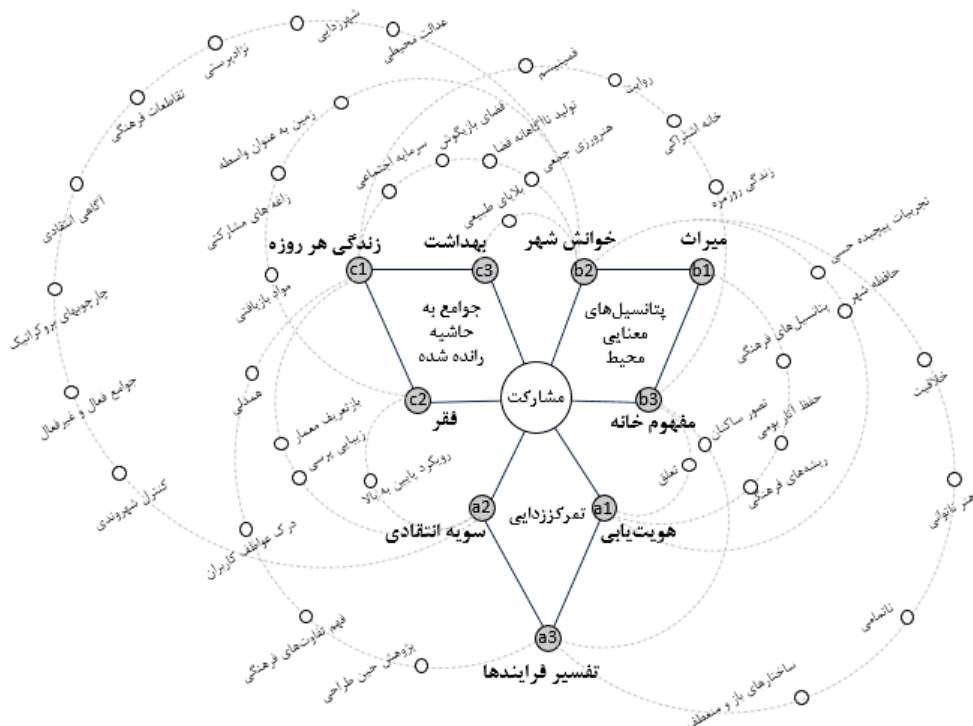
مشارکت

زندگی هر روزه
c1
بهداشت
c3
c2
فقر
جوامع به حاشیه رانده شده

خوانش شهر
b2
میراث
b1
b3
مفهوم خانه
پتانسیل‌های معنایی محیط

a2
سویه انتقادی
a1
هویت‌یابی
a3
تفسیر فرایندها
تمرکززدایی

شهروندی
عدالت محیطی
نژادپرستی
تقاطعات فرهنگی
زمین به عنوان واسطه
آگاهی انتقادی
زائقه های مشارکتی
چارچوبهای بوروکراتیک
مواد بازیافتی
جوامع فعال و غیرفعال
همدلی
کنترل شهروندی
بازتعریف معمار
زیبایی پرستی
رویکرد پایین به بالا
درک عواطف کاربران
فهم تفاوت‌های فرهنگی
پژوهش حین طراحی
فضای بازیگوش
سرمایه اجتماعی
تولید ناآگاهانه فضا
هم‌ورزی جمعی
بلایای طبیعی
فمینیسم
روایت
خانه اشتراکی
زندگی روزمره
تجربیات پیچیده حسی
حافظه شهر
پتانسیل‌های فرهنگی
خلاقیت
حفظ آثار بومی
تصور ساکنان
تعلق
ریشه‌های فرهنگی
هنر ناتوانی
ناتمامی
ساختارهای باز و منعطف